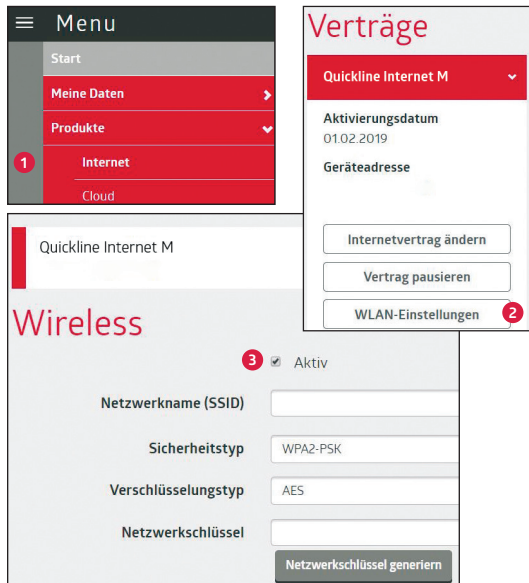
Menu

Start

Meine Daten

Produkte

1

Internet

Cloud

Verträge

Quickline Internet M

Aktivierungsdatum
01.02.2019

Geräteadresse

Internetvertrag ändern

Vertrag pausieren

WLAN-Einstellungen

2

Quickline Internet M

Wireless

3

Aktiv

Netzwerkname (SSID)

Sicherheitstyp
WPA2-PSK

Verschlüsselungstyp
AES

Netzwerkschlüssel

Netzwerkschlüssel generieren